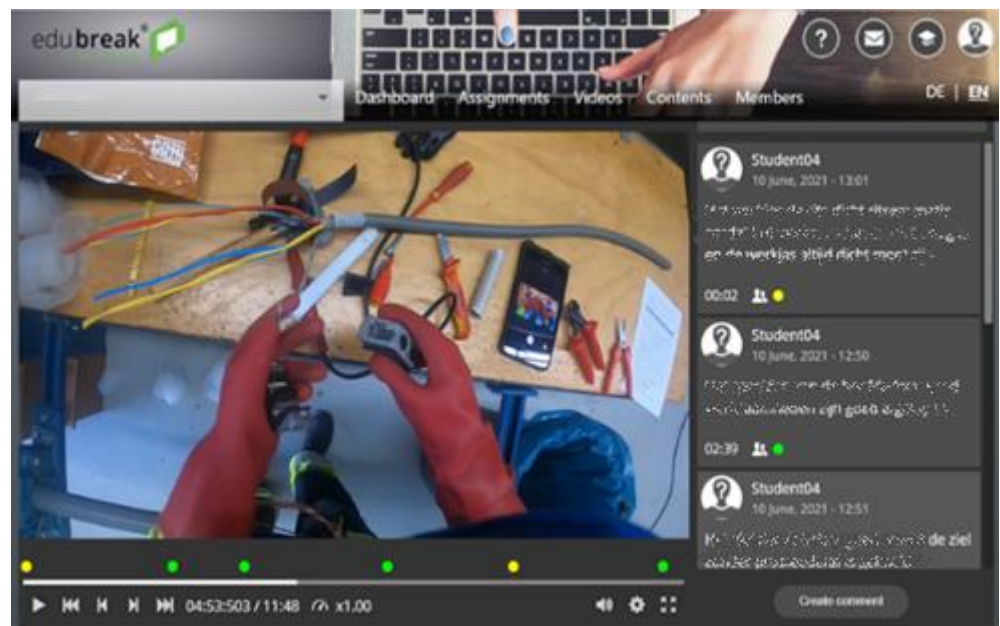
edubreak

Dashboard Assignments Videos Contents Members

DE | EN

Student04
10 june, 2021 - 13:01
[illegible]
en de werkjas altijd dicht moet zijn
00:02

Student04
10 june, 2021 - 12:50
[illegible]
02:39

Student04
10 june, 2021 - 12:51
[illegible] de ziel
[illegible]

04:53:503 / 11:48 x1.00

Create comment